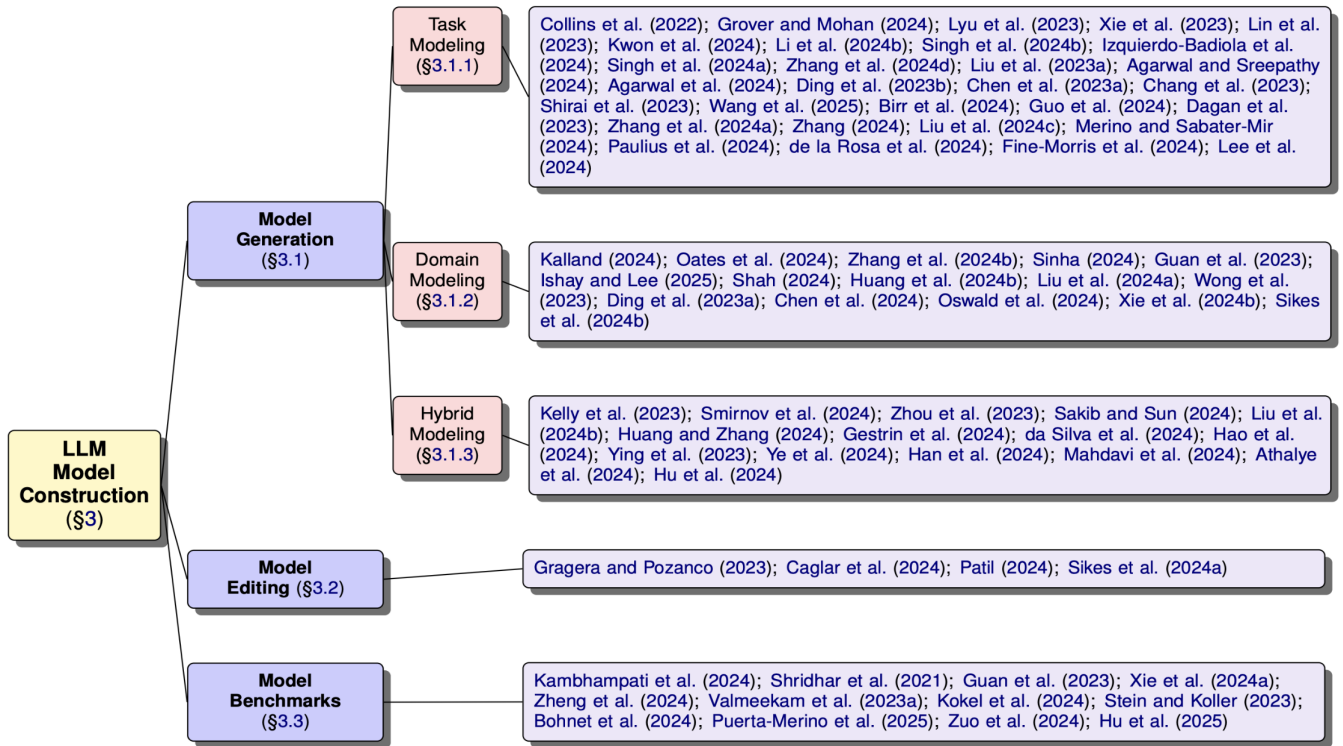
LLM Model Construction (§3)

Model Generation (§3.1)

Task Modeling (§3.1.1)

Collins et al. (2022); Grover and Mohan (2024); Lyu et al. (2023); Xie et al. (2023); Lin et al. (2023); Kwon et al. (2024); Li et al. (2024b); Singh et al. (2024b); Izquierdo-Badiola et al. (2024); Singh et al. (2024a); Zhang et al. (2024d); Liu et al. (2023a); Agarwal and Sreepathy (2024); Agarwal et al. (2024); Ding et al. (2023b); Chen et al. (2023a); Chang et al. (2023); Shirai et al. (2023); Wang et al. (2025); Birr et al. (2024); Guo et al. (2024); Dagan et al. (2023); Zhang et al. (2024a); Zhang (2024); Liu et al. (2024c); Merino and Sabater-Mir (2024); Paulius et al. (2024); de la Rosa et al. (2024); Fine-Morris et al. (2024); Lee et al. (2024)

Domain Modeling (§3.1.2)

Kalland (2024); Oates et al. (2024); Zhang et al. (2024b); Sinha (2024); Guan et al. (2023); Ishay and Lee (2025); Shah (2024); Huang et al. (2024b); Liu et al. (2024a); Wong et al. (2023); Ding et al. (2023a); Chen et al. (2024); Oswald et al. (2024); Xie et al. (2024b); Sikes et al. (2024b)

Hybrid Modeling (§3.1.3)

Kelly et al. (2023); Smirnov et al. (2024); Zhou et al. (2023); Sakib and Sun (2024); Liu et al. (2024b); Huang and Zhang (2024); Gestrin et al. (2024); da Silva et al. (2024); Hao et al. (2024); Ying et al. (2023); Ye et al. (2024); Han et al. (2024); Mahdavi et al. (2024); Athalye et al. (2024); Hu et al. (2024)

Model Editing (§3.2)

Gragera and Pozanco (2023); Caglar et al. (2024); Patil (2024); Sikes et al. (2024a)

Model Benchmarks (§3.3)

Kambhampati et al. (2024); Shridhar et al. (2021); Guan et al. (2023); Xie et al. (2024a); Zheng et al. (2024); Valmeekam et al. (2023a); Kokel et al. (2024); Stein and Koller (2023); Bohnet et al. (2024); Puerta-Merino et al. (2025); Zuo et al. (2024); Hu et al. (2025)